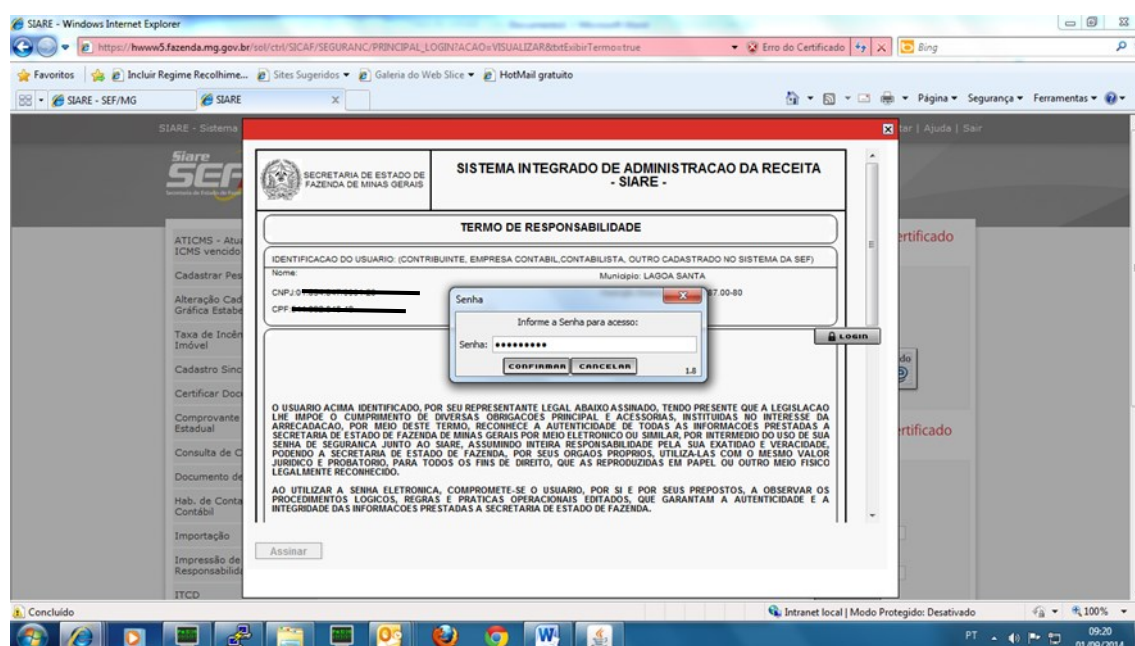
SIARE - Windows Internet Explorer

https://hwww5.fazenda.mg.gov.br/sol/ctrl/SICAF/SEGURANC/PRINCIPAL_LOGIN?ACAO=VISUALIZAR&txtExibirTermo=true

Erro do Certificado

Bing

Favoritos | Incluir Regime Recolhime... | Sites Sugeridos | Galeria do Web Slice | HotMail gratuito

SIARE - SEF/MG | SIARE

Página | Segurança | Ferramentas

SIARE - Sistema

tar | Ajuda | Sair

ATICMS - Atu ICMS vencido

Cadastrar Pes

Alteração Cad Gráfica Estabe

Taxa de Incên Imóvel

Cadastro Sinc

Certificar Doc

Comprovante Estadual

Consulta de C

Documento de

Hab. de Conta Contábil

Importação

Impressão de Responsabilid

ITCD

rtificado

rtificado

SECRETARIA DE ESTADO DE FAZENDA DE MINAS GERAIS

SISTEMA INTEGRADO DE ADMINISTRACAO DA RECEITA - SIARE -

TERMO DE RESPONSABILIDADE

IDENTIFICACAO DO USUARIO: (CONTRIBUINTE, EMPRESA CONTABIL,CONTABILISTA, OUTRO CADASTRADO NO SISTEMA DA SEF)

Nome:

Municipio: LAGOA SANTA

CNPJ: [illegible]

CPF: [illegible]

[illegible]87.00-80

Senha

Informe a Senha para acesso:

Senha: •••••••••

CONFIRMAR | CANCELAR

1.8

LOGIN

O USUARIO ACIMA IDENTIFICADO, POR SEU REPRESENTANTE LEGAL ABAIXO ASSINADO, TENDO PRESENTE QUE A LEGISLACAO LHE IMPOE O CUMPRIMENTO DE DIVERSAS OBRIGACOES PRINCIPAL E ACESSORIAS, INSTITUIDAS NO INTERESSE DA ARRECADACAO, POR MEIO DESTE TERMO, RECONHECE A AUTENTICIDADE DE TODAS AS INFORMACOES PRESTADAS A SECRETARIA DE ESTADO DE FAZENDA DE MINAS GERAIS POR MEIO ELETRONICO OU SIMILAR, POR INTERMEDIO DO USO DE SUA SENHA DE SEGURANCA JUNTO AO SIARE, ASSUMINDO INTEIRA RESPONSABILIDADE PELA SUA EXATIDAO E VERACIDADE, PODENDO A SECRETARIA DE ESTADO DE FAZENDA, POR SEUS ORGAOS PROPRIOS, UTILIZA-LAS COM O MESMO VALOR JURIDICO E PROBATORIO, PARA TODOS OS FINS DE DIREITO, QUE AS REPRODUZIDAS EM PAPEL OU OUTRO MEIO FISICO LEGALMENTE RECONHECIDO.

AO UTILIZAR A SENHA ELETRONICA, COMPROMETE-SE O USUARIO, POR SI E POR SEUS PREPOSTOS, A OBSERVAR OS PROCEDIMENTOS LOGICOS, REGRAS E PRATICAS OPERACIONAIS EDITADOS, QUE GARANTAM A AUTENTICIDADE E A INTEGRIDADE DAS INFORMACOES PRESTADAS A SECRETARIA DE ESTADO DE FAZENDA.

Assinar

Concluído

Intranet local | Modo Protegido: Desativado

100%

PT

09:20
01/09/2014